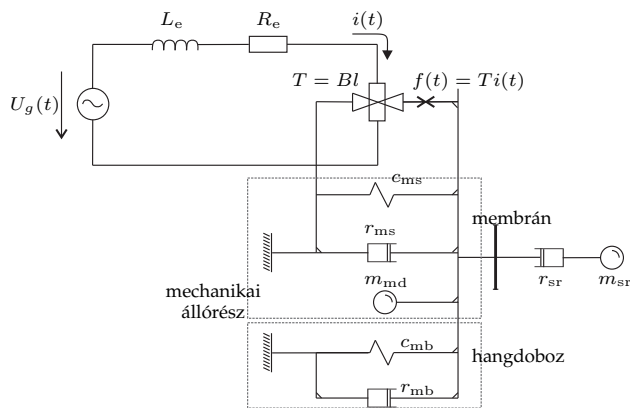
$L_\mathrm{e}$
$R_\mathrm{e}$
$i(t)$
$U_g(t)$
$T = Bl$
$f(t) = Ti(t)$
$c_\mathrm{ms}$
membrán
$r_\mathrm{ms}$
$r_\mathrm{sr}$
$m_\mathrm{sr}$
$m_\mathrm{md}$
mechanikai állórész
$c_\mathrm{mb}$
hangdoboz
$r_\mathrm{mb}$